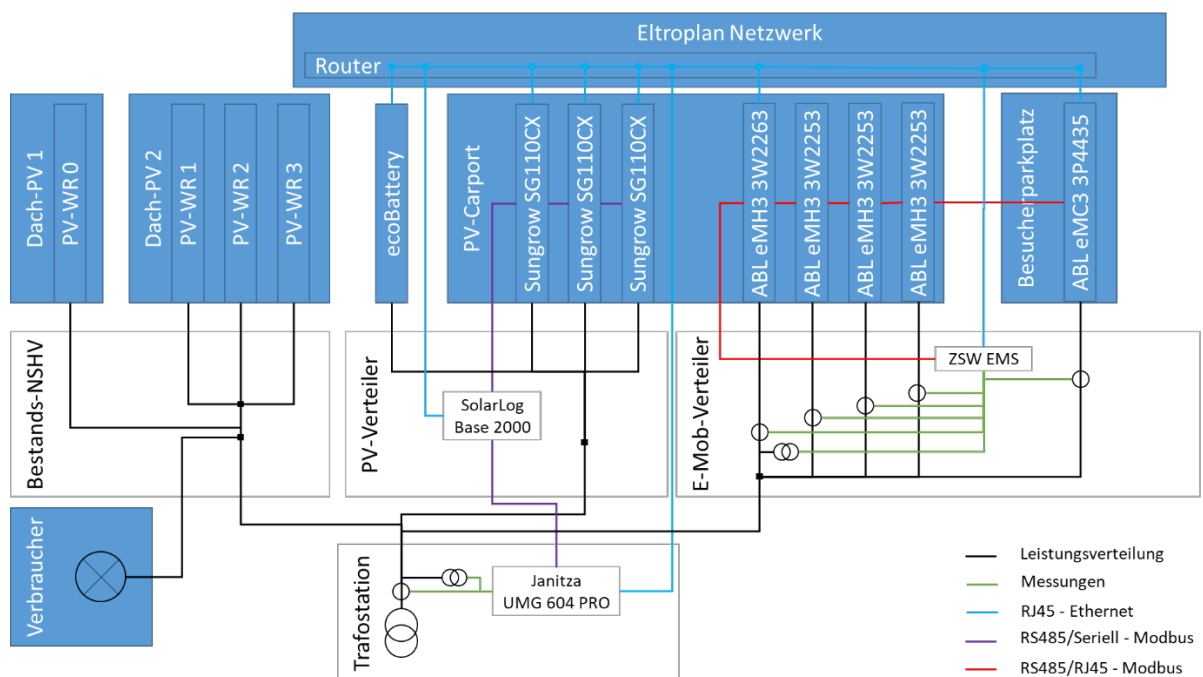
Eltroplan Netzwerk

Router

Dach-PV 1
PV-WR 0

Dach-PV 2
PV-WR 1
PV-WR 2
PV-WR 3

ecoBattery

PV-Carport
Sungrow SG110CX
Sungrow SG110CX
Sungrow SG110CX

ABL eMH3 3W2263
ABL eMH3 3W2253
ABL eMH3 3W2253
ABL eMH3 3W2253

Besucherparkplatz
ABL eMC3 3P4435

Bestands-NSHV

PV-Verteiler

SolarLog
Base 2000

E-Mob-Verteiler

ZSW EMS

Verbraucher

Trafostation

Janitza
UMG 604 PRO

Leistungsverteilung
Messungen
RJ45 - Ethernet
RS485/Seriell - Modbus
RS485/RJ45 - Modbus